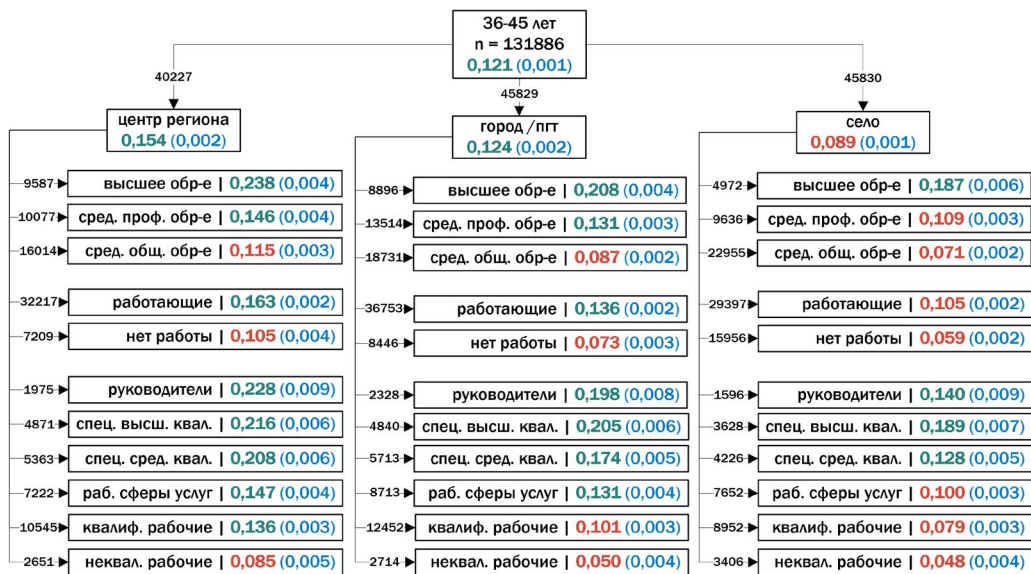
36-45 лет
n = 131886
0,121 (0,001)

40227

45829

45830

центр региона
0,154 (0,002)

9587 высшее обр-е | 0,238 (0,004)
10077 сред. проф. обр-е | 0,146 (0,004)
16014 сред. общ. обр-е | 0,115 (0,003)

32217 работающие | 0,163 (0,002)
7209 нет работы | 0,105 (0,004)

1975 руководители | 0,228 (0,009)
4871 спец. высш. квал. | 0,216 (0,006)
5363 спец. сред. квал. | 0,208 (0,006)
7222 раб. сферы услуг | 0,147 (0,004)
10545 квалиф. рабочие | 0,136 (0,003)
2651 неквал. рабочие | 0,085 (0,005)

город / пгт
0,124 (0,002)

8896 высшее обр-е | 0,208 (0,004)
13514 сред. проф. обр-е | 0,131 (0,003)
18731 сред. общ. обр-е | 0,087 (0,002)

36753 работающие | 0,136 (0,002)
8446 нет работы | 0,073 (0,003)

2328 руководители | 0,198 (0,008)
4840 спец. высш. квал. | 0,205 (0,006)
5713 спец. сред. квал. | 0,174 (0,005)
8713 раб. сферы услуг | 0,131 (0,004)
12452 квалиф. рабочие | 0,101 (0,003)
2714 неквал. рабочие | 0,050 (0,004)

село
0,089 (0,001)

4972 высшее обр-е | 0,187 (0,006)
9636 сред. проф. обр-е | 0,109 (0,003)
22955 сред. общ. обр-е | 0,071 (0,002)

29397 работающие | 0,105 (0,002)
15956 нет работы | 0,059 (0,002)

1596 руководители | 0,140 (0,009)
3628 спец. высш. квал. | 0,189 (0,007)
4226 спец. сред. квал. | 0,128 (0,005)
7652 раб. сферы услуг | 0,100 (0,003)
8952 квалиф. рабочие | 0,079 (0,003)
3406 неквал. рабочие | 0,048 (0,004)